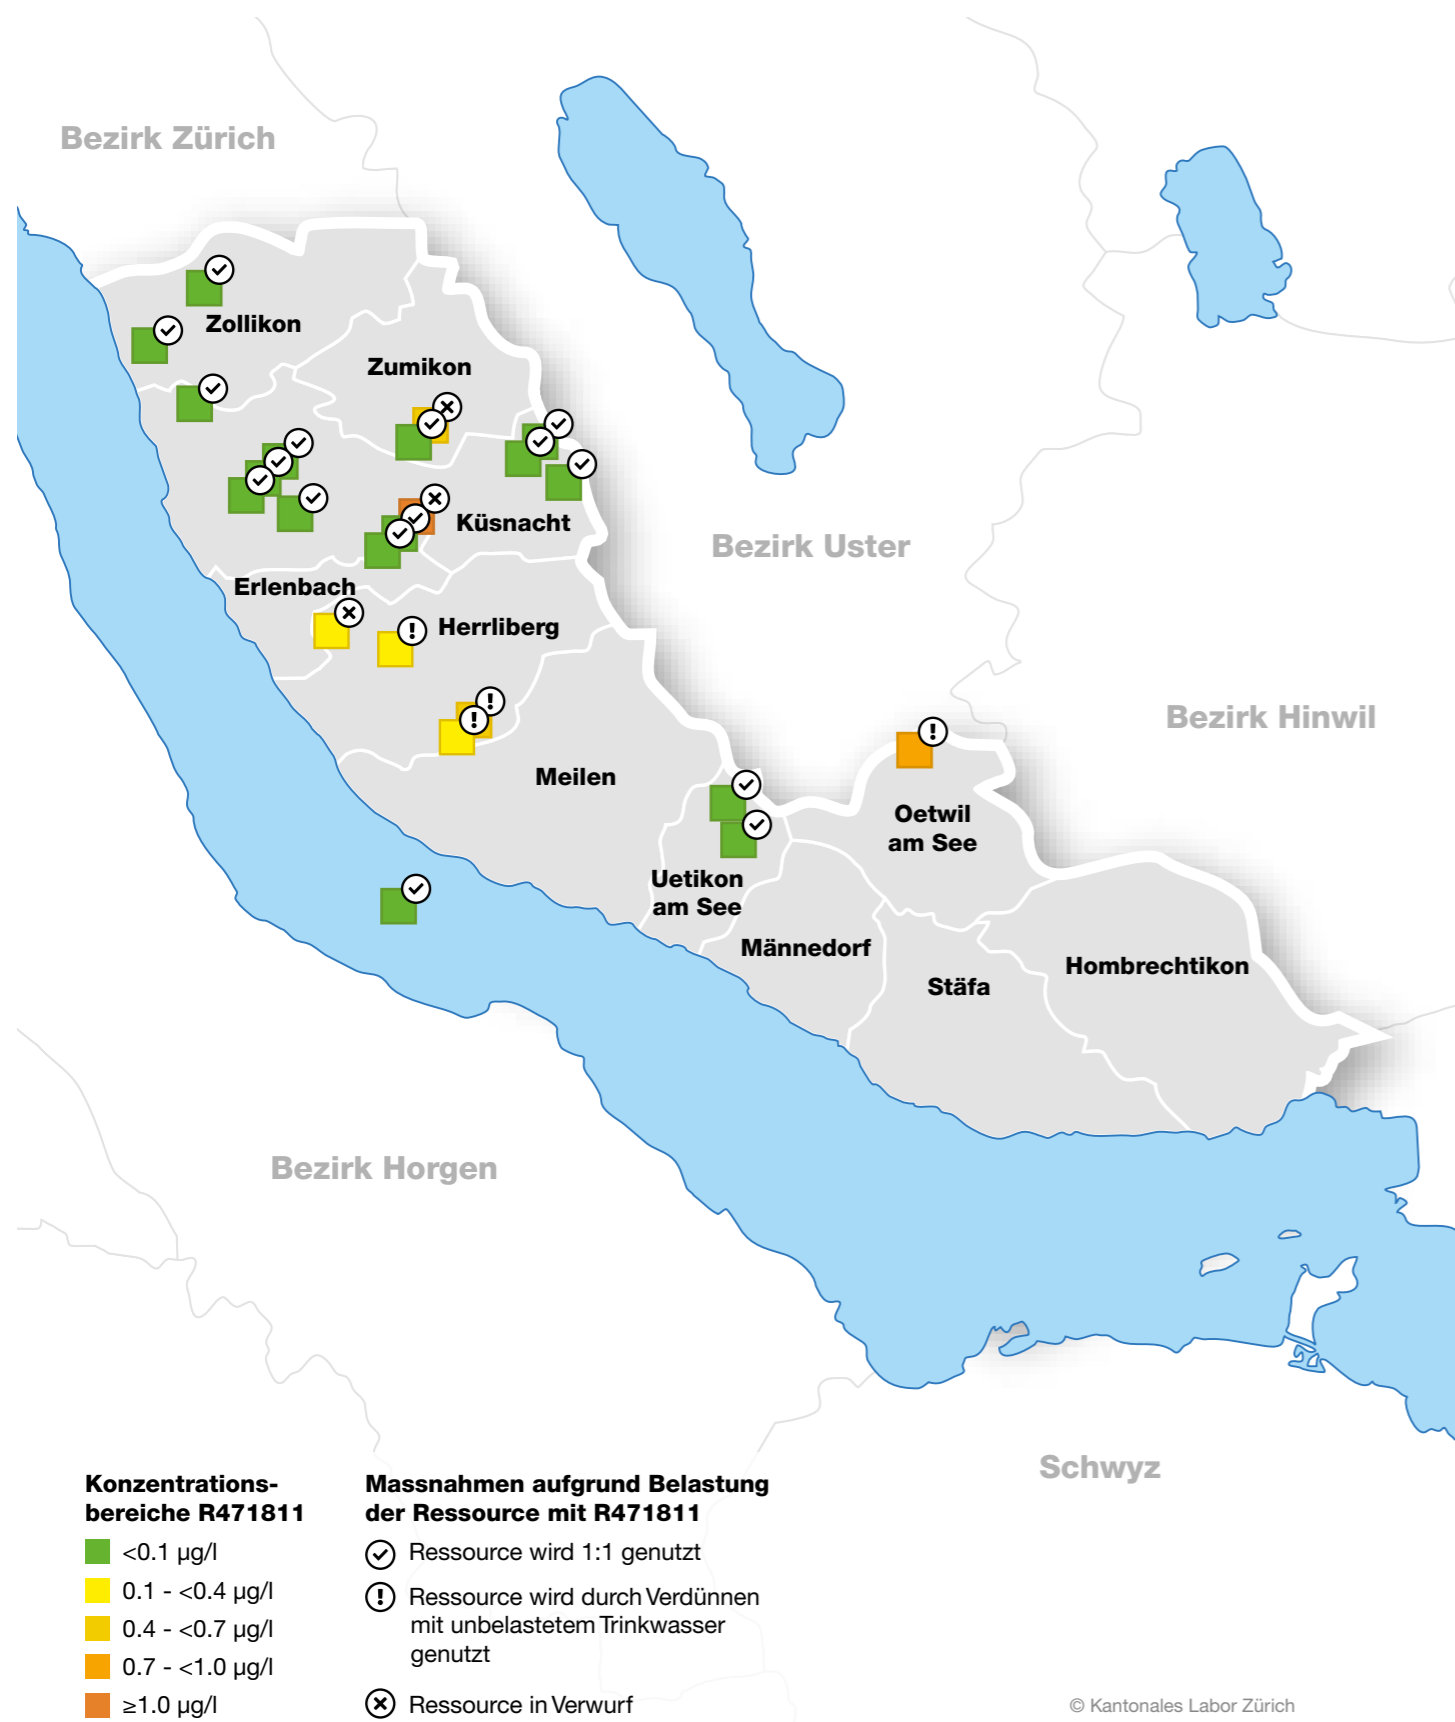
Bezirk Zürich

Zollikon

Zumikon

Küsnacht

Bezirk Uster

Erlenbach

Herrliberg

Bezirk Hinwil

Meilen

Oetwil am See

Uetikon am See

Männedorf

Stäfa

Hombrechtikon

Bezirk Horgen

Schwyz

Konzentrationsbereiche R471811
<0.1 µg/l
0.1 - <0.4 µg/l
0.4 - <0.7 µg/l
0.7 - <1.0 µg/l
≥1.0 µg/l

Massnahmen aufgrund Belastung der Ressource mit R471811
Ressource wird 1:1 genutzt
Ressource wird durch Verdünnen mit unbelastetem Trinkwasser genutzt
Ressource in Verwurf

© Kantonales Labor Zürich